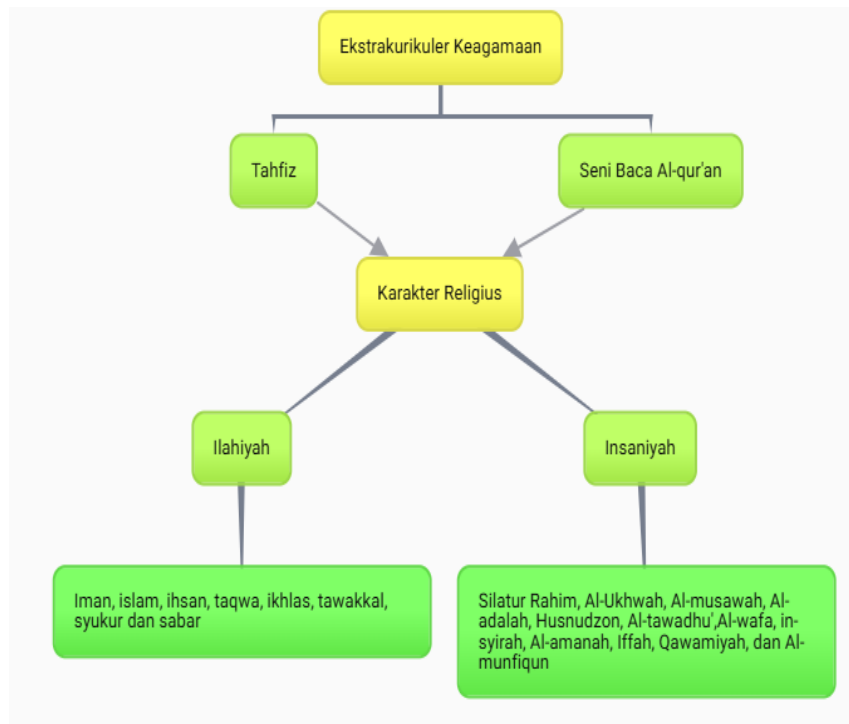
Ekstrakurikuler Keagamaan

Tahfiz

Seni Baca Al-qur'an

Karakter Religius

Ilahiyah

Insaniyah

Iman, islam, ihsan, taqwa, ikhlas, tawakkal, syukur dan sabar

Silatur Rahim, Al-Ukhwah, Al-musawah, Al-adalah, Husnudzon, Al-tawadhu',Al-wafa, in-syirah, Al-amanah, Iffah, Qawamiyah, dan Al-munfiqun